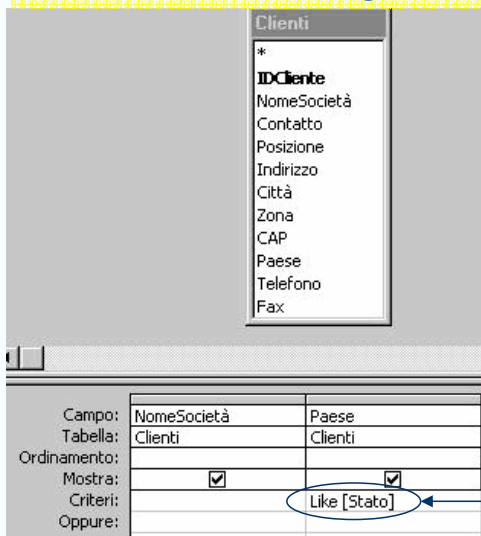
Clienti
*
IDCliente
NomeSocietà
Contatto
Posizione
Indirizzo
Città
Zona
CAP
Paese
Telefono
Fax

| Campo: | NomeSocietà | Paese |
|---|---|---|
| Tabella: | Clienti | Clienti |
| Ordinamento: | | |
| Mostra: | ☑ | ☑ |
| Criteri: | | Like [Stato] |
| Oppure: | | |